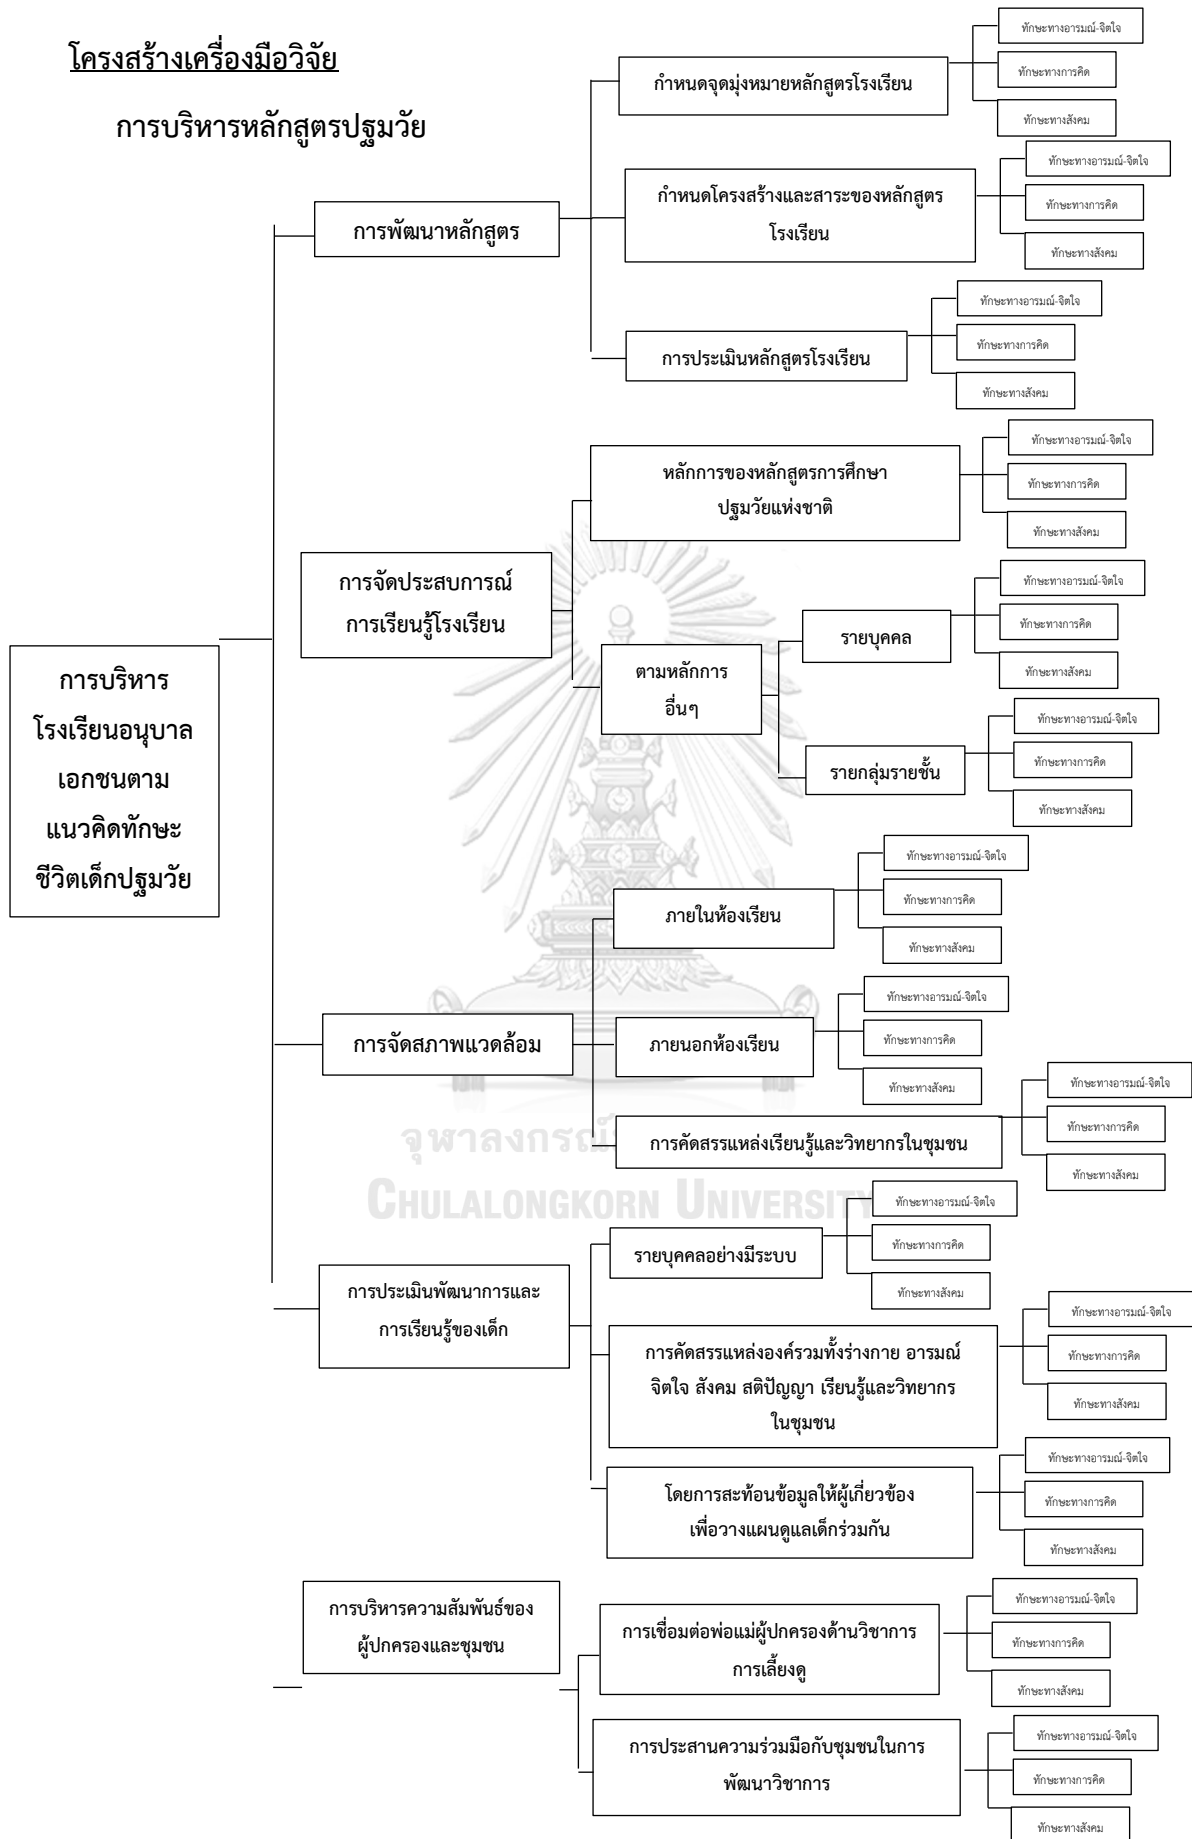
โครงสร้างเครื่องมือวิจัย

การบริหารหลักสูตรปฐมวัย

การบริหารโรงเรียนอนุบาลเอกชนตามแนวคิดทักษะชีวิตเด็กปฐมวัย

การพัฒนาหลักสูตร

กำหนดจุดมุ่งหมายหลักสูตรโรงเรียน

ทักษะทางอารมณ์-จิตใจ

ทักษะทางการคิด

ทักษะทางสังคม

กำหนดโครงสร้างและสาระของหลักสูตรโรงเรียน

ทักษะทางอารมณ์-จิตใจ

ทักษะทางการคิด

ทักษะทางสังคม

การประเมินหลักสูตรโรงเรียน

ทักษะทางอารมณ์-จิตใจ

ทักษะทางการคิด

ทักษะทางสังคม

การจัดประสบการณ์การเรียนรู้โรงเรียน

หลักการของหลักสูตรการศึกษาปฐมวัยแห่งชาติ

ทักษะทางอารมณ์-จิตใจ

ทักษะทางการคิด

ทักษะทางสังคม

ตามหลักการอื่นๆ

รายบุคคล

ทักษะทางอารมณ์-จิตใจ

ทักษะทางการคิด

ทักษะทางสังคม

รายกลุ่มรายชั้น

ทักษะทางอารมณ์-จิตใจ

ทักษะทางการคิด

ทักษะทางสังคม

การจัดสภาพแวดล้อม

ภายในห้องเรียน

ทักษะทางอารมณ์-จิตใจ

ทักษะทางการคิด

ทักษะทางสังคม

ภายนอกห้องเรียน

ทักษะทางอารมณ์-จิตใจ

ทักษะทางการคิด

ทักษะทางสังคม

การคัดสรรแหล่งเรียนรู้และวิทยากรในชุมชน

ทักษะทางอารมณ์-จิตใจ

ทักษะทางการคิด

ทักษะทางสังคม

จุฬาลงกรณ์มหาวิทยาลัย
CHULALONGKORN UNIVERSITY

การประเมินพัฒนาการและการเรียนรู้ของเด็ก

รายบุคคลอย่างมีระบบ

ทักษะทางอารมณ์-จิตใจ

ทักษะทางการคิด

ทักษะทางสังคม

การคัดสรรแหล่งองค์รวมทั้งร่างกาย อารมณ์ จิตใจ สังคม สติปัญญา เรียนรู้และวิทยากรในชุมชน

ทักษะทางอารมณ์-จิตใจ

ทักษะทางการคิด

ทักษะทางสังคม

โดยการสะท้อนข้อมูลให้ผู้เกี่ยวข้องเพื่อวางแผนดูแลเด็กร่วมกัน

ทักษะทางอารมณ์-จิตใจ

ทักษะทางการคิด

ทักษะทางสังคม

การบริหารความสัมพันธ์ของผู้ปกครองและชุมชน

การเชื่อมต่อพ่อแม่ผู้ปกครองด้านวิชาการการเลี้ยงดู

ทักษะทางอารมณ์-จิตใจ

ทักษะทางการคิด

ทักษะทางสังคม

การประสานความร่วมมือกับชุมชนในการพัฒนาวิชาการ

ทักษะทางอารมณ์-จิตใจ

ทักษะทางการคิด

ทักษะทางสังคม